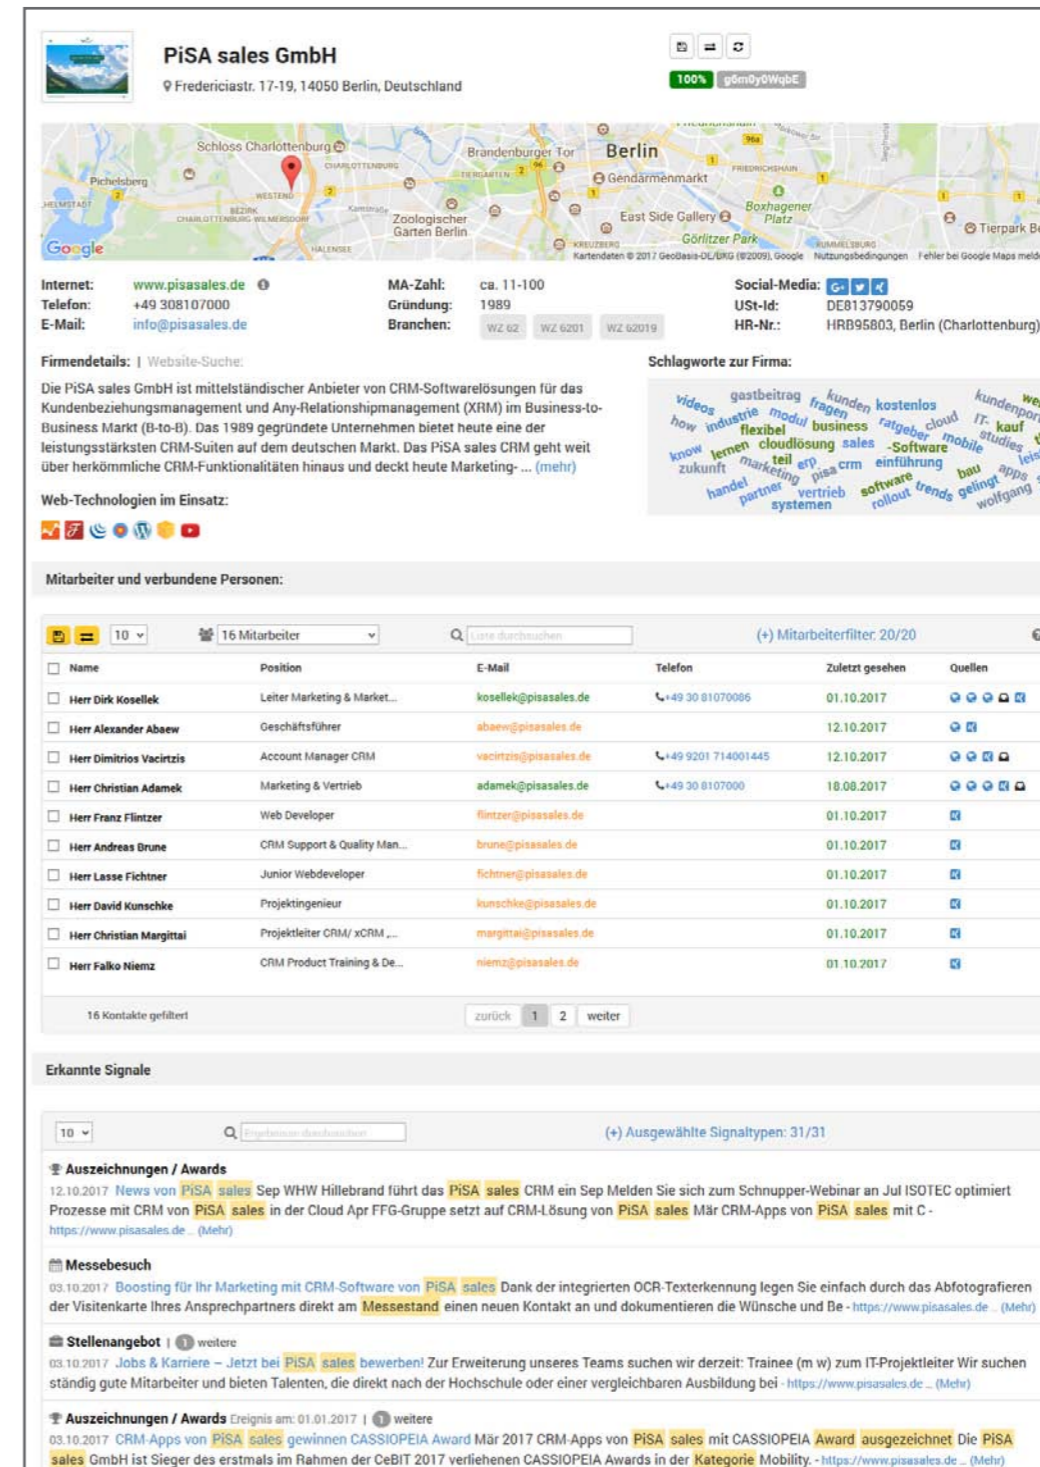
PiSA sales GmbH
Fredericiastr. 17-19, 14050 Berlin, Deutschland

100% g6m0y0WqbE

Schloss Charlottenburg Brandenburger Tor Berlin Gendarmenmarkt Pichelsberg Zoologischer Garten Berlin East Side Gallery Boxhagener Platz Görlitzer Park Tierpark Be Google
Kartendaten © 2017 GeoBasis-DE/BKG (©2009), Google Nutzungsbedingungen Fehler bei Google Maps meld

Internet: www.pisasales.de
Telefon: +49 308107000
E-Mail: info@pisasales.de

MA-Zahl: ca. 11-100
Gründung: 1989
Branchen: WZ 62 WZ 6201 WZ 62019

Social-Media:
USt-Id: DE813790059
HR-Nr.: HRB95803, Berlin (Charlottenburg)

Firmendetails: | Website-Suche:

Die PiSA sales GmbH ist mittelständischer Anbieter von CRM-Softwarelösungen für das Kundenbeziehungsmanagement und Any-Relationshipmanagement (XRM) im Business-to-Business Markt (B-to-B). Das 1989 gegründete Unternehmen bietet heute eine der leistungsstärksten CRM-Suiten auf dem deutschen Markt. Das PiSA sales CRM geht weit über herkömmliche CRM-Funktionalitäten hinaus und deckt heute Marketing- ... (mehr)

Web-Technologien im Einsatz:

Schlagworte zur Firma:

videos gastbeitrag kunden fragen kostenlos kundenpor how industrie modul flexibel business ratgeber cloud IT- kauf know lernen cloudlösung sales -Software mobile studies zukunft marketing teil erp pisa crm einführung bau apps handel partner vertrieb systemen software rollout trends gelingt wolfgang

Mitarbeiter und verbundene Personen:

10 16 Mitarbeiter Liste durchsuchen (+) Mitarbeiterfilter: 20/20

| Name | Position | E-Mail | Telefon | Zuletzt gesehen | Quellen |
|---|---|---|---|---|---|
| Herr Dirk Kosellek | Leiter Marketing & Market... | kosellek@pisasales.de | +49 30 81070086 | 01.10.2017 | |
| Herr Alexander Abaew | Geschäftsführer | abaew@pisasales.de | | 12.10.2017 | |
| Herr Dimitrios Vacirtzis | Account Manager CRM | vacirtzis@pisasales.de | +49 9201 714001445 | 12.10.2017 | |
| Herr Christian Adamek | Marketing & Vertrieb | adamek@pisasales.de | +49 30 8107000 | 18.08.2017 | |
| Herr Franz Flintzer | Web Developer | flintzer@pisasales.de | | 01.10.2017 | |
| Herr Andreas Brune | CRM Support & Quality Man... | brune@pisasales.de | | 01.10.2017 | |
| Herr Lasse Fichtner | Junior Webdeveloper | fichtner@pisasales.de | | 01.10.2017 | |
| Herr David Kunschke | Projektingenieur | kunschke@pisasales.de | | 01.10.2017 | |
| Herr Christian Margittai | Projektleiter CRM/ xCRM ,... | margittai@pisasales.de | | 01.10.2017 | |
| Herr Falko Niemz | CRM Product Training & De... | niemz@pisasales.de | | 01.10.2017 | |

16 Kontakte gefiltert zurück 1 2 weiter

Erkannte Signale

10 Ergebnisse durchsuchen (+) Ausgewählte Signaltypen: 31/31

Auszeichnungen / Awards
12.10.2017 News von PiSA sales Sep WHW Hillebrand führt das PiSA sales CRM ein Sep Melden Sie sich zum Schnupper-Webinar an Jul ISOTEC optimiert Prozesse mit CRM von PiSA sales in der Cloud Apr FFG-Gruppe setzt auf CRM-Lösung von PiSA sales Mär CRM-Apps von PiSA sales mit C - https://www.pisasales.de ... (Mehr)

Messebesuch
03.10.2017 Boosting für Ihr Marketing mit CRM-Software von PiSA sales Dank der integrierten OCR-Texterkennung legen Sie einfach durch das Abfotografieren der Visitenkarte Ihres Ansprechpartners direkt am Messestand einen neuen Kontakt an und dokumentieren die Wünsche und Be - https://www.pisasales.de ... (Mehr)

Stellenangebot | 1 weitere
03.10.2017 Jobs & Karriere – Jetzt bei PiSA sales bewerben! Zur Erweiterung unseres Teams suchen wir derzeit: Trainee (m w) zum IT-Projektleiter Wir suchen ständig gute Mitarbeiter und bieten Talenten, die direkt nach der Hochschule oder einer vergleichbaren Ausbildung bei - https://www.pisasales.de ... (Mehr)

Auszeichnungen / Awards Ereignis am: 01.01.2017 | 1 weitere
03.10.2017 CRM-Apps von PiSA sales gewinnen CASSIOPEIA Award Mär 2017 CRM-Apps von PiSA sales mit CASSIOPEIA Award ausgezeichnet Die PiSA sales GmbH ist Sieger des erstmals im Rahmen der CeBIT 2017 verliehenen CASSIOPEIA Awards in der Kategorie Mobility. - https://www.pisasales.de ... (Mehr)